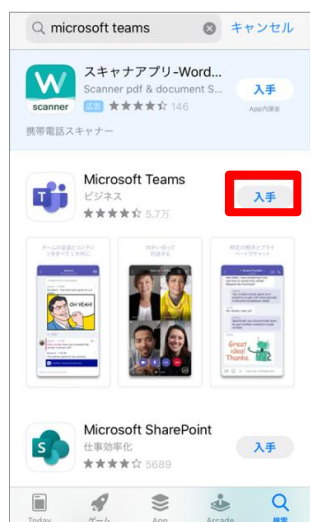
microsoft teams
キャンセル

W
scanner
スキャナアプリ-Word...
Scanner pdf & document S...
広告 ★★★★☆ 146
入手
App内課金
携帯電話スキャナー

Microsoft Teams
ビジネス
★★★★☆ 5.7万
入手

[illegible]
Oh YEAH!
Great idea! Thanks.

Microsoft SharePoint
仕事効率化
★★★★☆ 5689
入手

Today
ゲーム
App
Arcade
検索